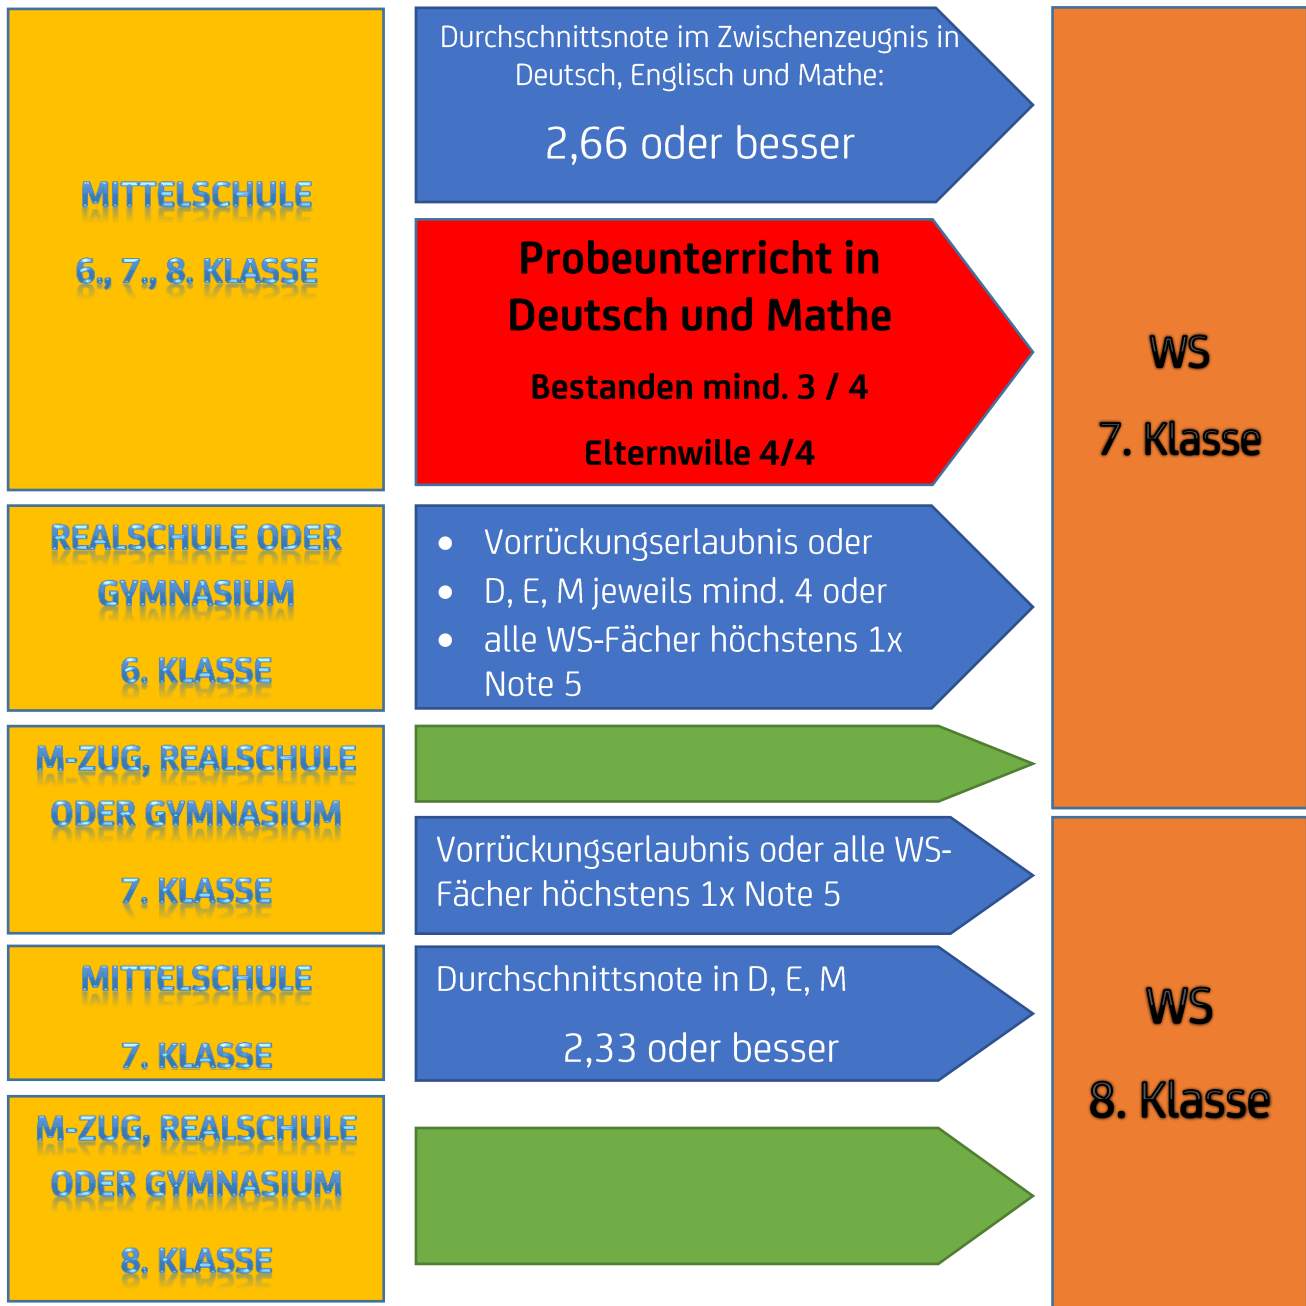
MITTELSCHULE

6., 7., 8. KLASSE

Durchschnittsnote im Zwischenzeugnis in Deutsch, Englisch und Mathe:

2,66 oder besser

Probeunterricht in Deutsch und Mathe

Bestanden mind. 3 / 4

Elternwille 4/4

WS

7. Klasse

REALSCHULE ODER GYMNASIUM

6. KLASSE

- Vorrückungserlaubnis oder
- D, E, M jeweils mind. 4 oder
- alle WS-Fächer höchstens 1x Note 5

M-ZUG, REALSCHULE ODER GYMNASIUM

7. KLASSE

Vorrückungserlaubnis oder alle WS-Fächer höchstens 1x Note 5

MITTELSCHULE

7. KLASSE

Durchschnittsnote in D, E, M

2,33 oder besser

WS

8. Klasse

M-ZUG, REALSCHULE ODER GYMNASIUM

8. KLASSE